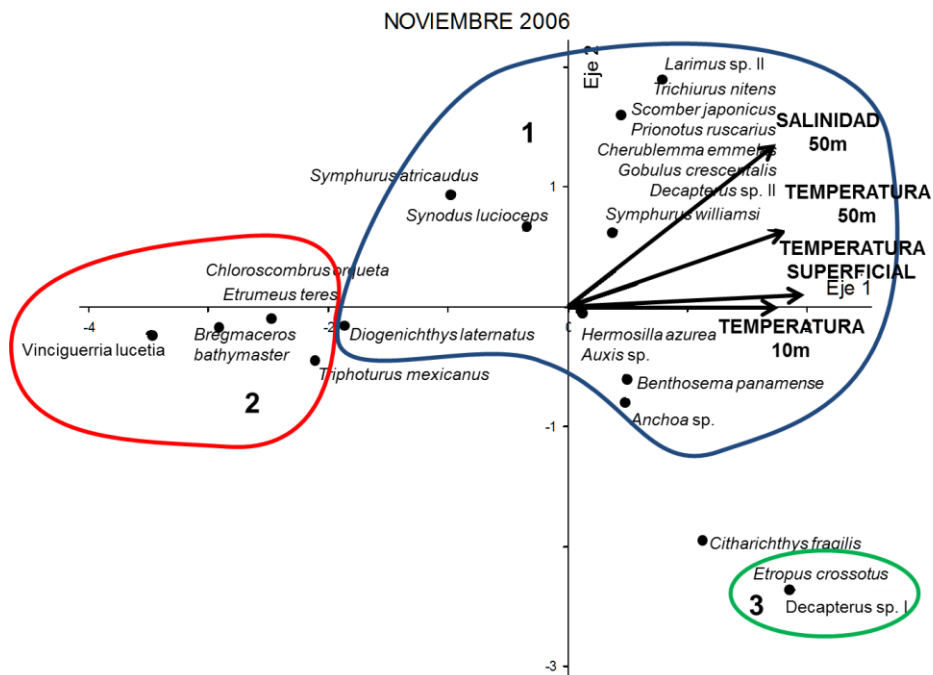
NOVIEMBRE 2006

Eje 2

Larimus sp. II
Trichiurus nitens
Scomber japonicus
Prionotus ruscarius
Cherublemma emmelas
Gobulus crescentalis
Decapterus sp. II
Symphurus williamsi

SALINIDAD 50m

TEMPERATURA 50m

TEMPERATURA SUPERFICIAL

Eje 1

TEMPERATURA 10m

1

Symphurus atricaudus
Synodus lucioceps

1

Chloroscombrus orqueta
Etrumeus teres

-4

Vinciguerria lucetia
Bregmaceros bathymaster

-2

Diogenichthys laternatus
Triphoturus mexicanus

Hermosilla azurea
Auxis sp.
Benthosema panamense
Anchoa sp.

2

-1

Citharichthys fragilis
Etropus crossotus
3
Decapterus sp. I

-3